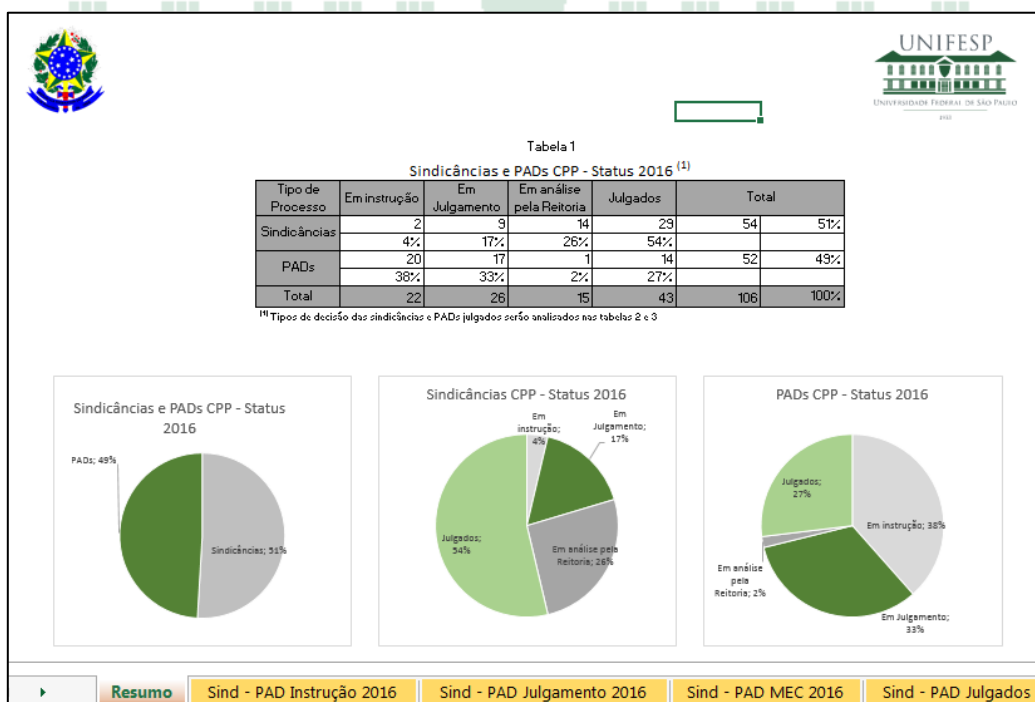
UNIFESP
UNIVERSIDADE FEDERAL DE SÃO PAULO
1933

Tabela 1
Sindicâncias e PADs CPP - Status 2016 $^{(1)}$

| Tipo de Processo | Em instrução | Em Julgamento | Em análise pela Reitoria | Julgados | Total | |
|---|---|---|---|---|---|---|
| Sindicâncias | 2 | 9 | 14 | 29 | 54 | 51% |
| | 4% | 17% | 26% | 54% | | |
| PADs | 20 | 17 | 1 | 14 | 52 | 49% |
| | 38% | 33% | 2% | 27% | | |
| Total | 22 | 26 | 15 | 43 | 106 | 100% |

$^{(1)}$ Tipos de decisão das sindicâncias e PADs julgados serão analisados nas tabelas 2 e 3

Sindicâncias e PADs CPP - Status 2016
PADs; 49%
Sindicâncias; 51%

Sindicâncias CPP - Status 2016
Em instrução; 4%
Em Julgamento; 17%
Em análise pela Reitoria; 26%
Julgados; 54%

PADs CPP - Status 2016
Julgados; 27%
Em instrução; 38%
Em análise pela Reitoria; 2%
Em Julgamento; 33%

Resumo | Sind - PAD Instrução 2016 | Sind - PAD Julgamento 2016 | Sind - PAD MEC 2016 | Sind - PAD Julgados